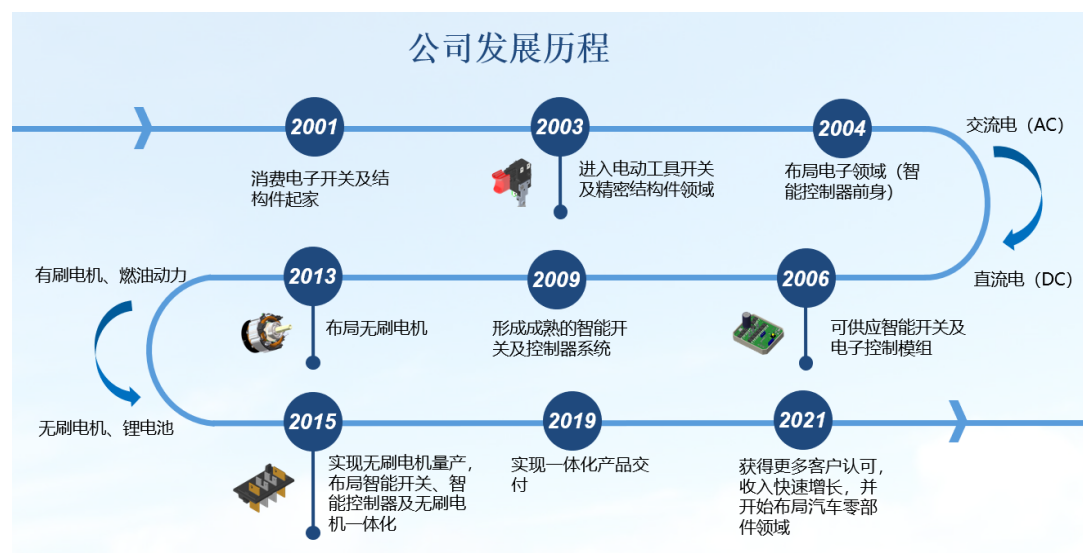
公司发展历程

2001
消费电子开关及结构件起家

2003
进入电动工具开关及精密结构件领域

2004
布局电子领域（智能控制器前身）

交流电（AC）

直流电（DC）

有刷电机、燃油动力

2013
布局无刷电机

2009
形成成熟的智能开关及控制器系统

2006
可供应智能开关及电子控制模组

无刷电机、锂电池

2015
实现无刷电机量产，布局智能开关、智能控制器及无刷电机一体化

2019
实现一体化产品交付

2021
获得更多客户认可，收入快速增长，并开始布局汽车零部件领域